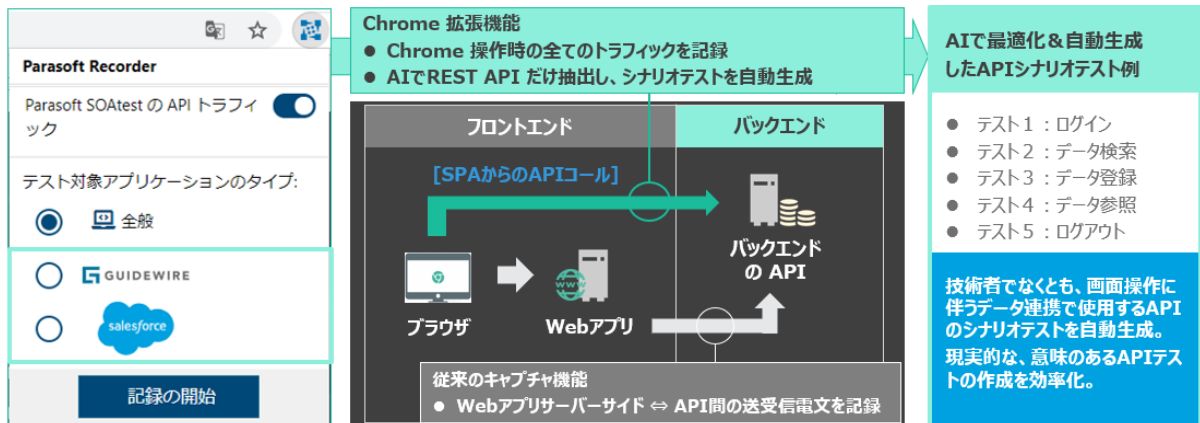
Parasoft Recorder

Parasoft SOAtest の API トラフィック

テスト対象アプリケーションのタイプ:

全般

GUIDEWIRE

salesforce

記録の開始

Chrome 拡張機能
● Chrome 操作時の全てのトラフィックを記録
● AIでREST API だけ抽出し、シナリオテストを自動生成

フロントエンド

バックエンド

[SPAからのAPIコール]

バックエンドの API

ブラウザ

Webアプリ

www

従来のキャプチャ機能
● Webアプリサーバーサイド ⇔ API間の送受信電文を記録

AIで最適化＆自動生成したAPIシナリオテスト例

● テスト１：ログイン
● テスト２：データ検索
● テスト３：データ登録
● テスト４：データ参照
● テスト５：ログアウト

技術者でなくとも、画面操作に伴うデータ連携で使用するAPIのシナリオテストを自動生成。
現実的な、意味のあるAPIテストの作成を効率化。